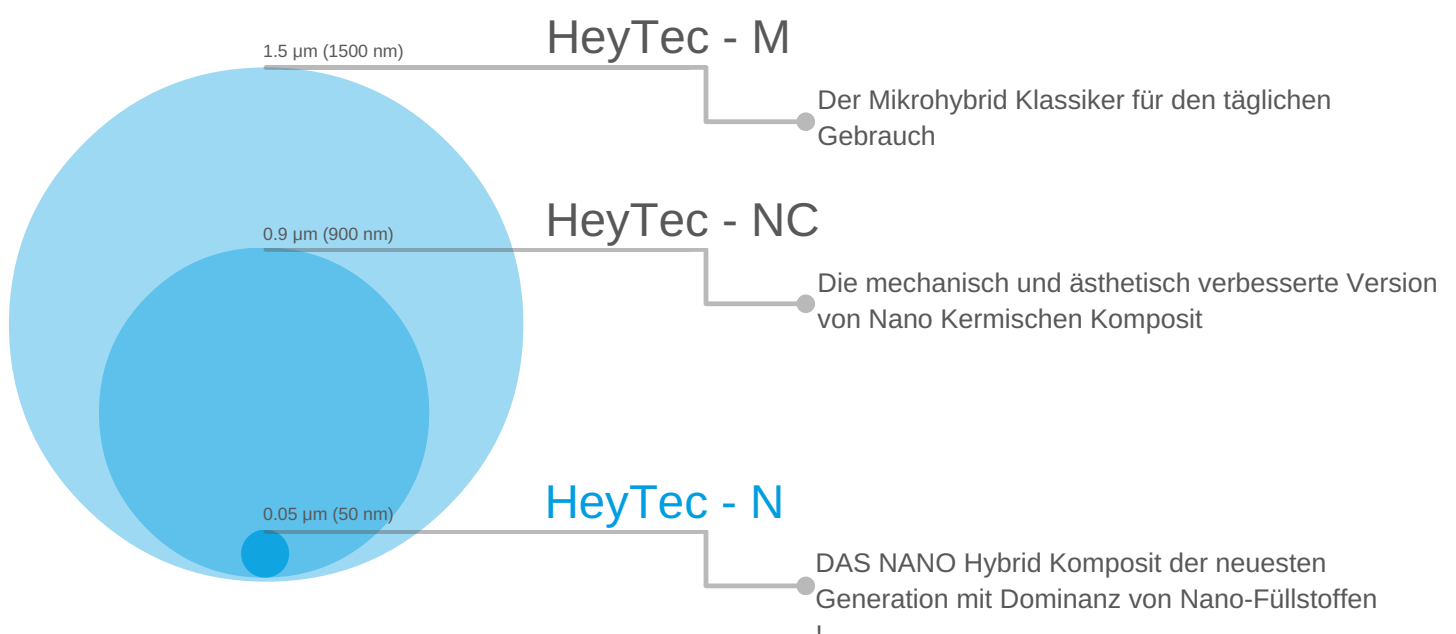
1.5 µm (1500 nm)

HeyTec - M

Der Mikrohybrid Klassiker für den täglichen Gebrauch

0.9 µm (900 nm)

HeyTec - NC

Die mechanisch und ästhetisch verbesserte Version von Nano Kermischen Komposit

0.05 µm (50 nm)

HeyTec - N

DAS NANO Hybrid Komposit der neuesten Generation mit Dominanz von Nano-Füllstoffen

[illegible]